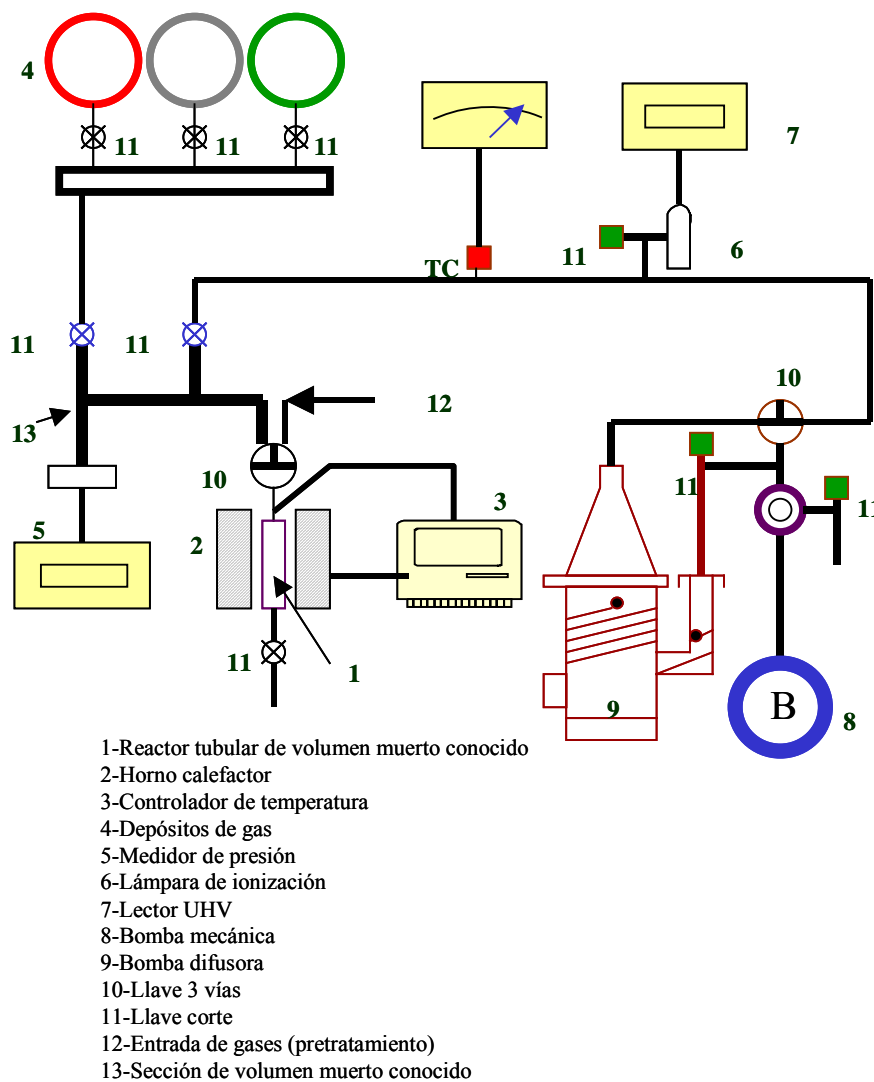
4
11 11 11
7
TC
11
6
11 11
12
13
10
10
3
2
11
11
5
11
1
9
B
8

1-Reactor tubular de volumen muerto conocido
2-Horno calefactor
3-Controlador de temperatura
4-Depósitos de gas
5-Medidor de presión
6-Lámpara de ionización
7-Lector UHV
8-Bomba mecánica
9-Bomba difusora
10-Llave 3 vías
11-Llave corte
12-Entrada de gases (pretratamiento)
13-Sección de volumen muerto conocido